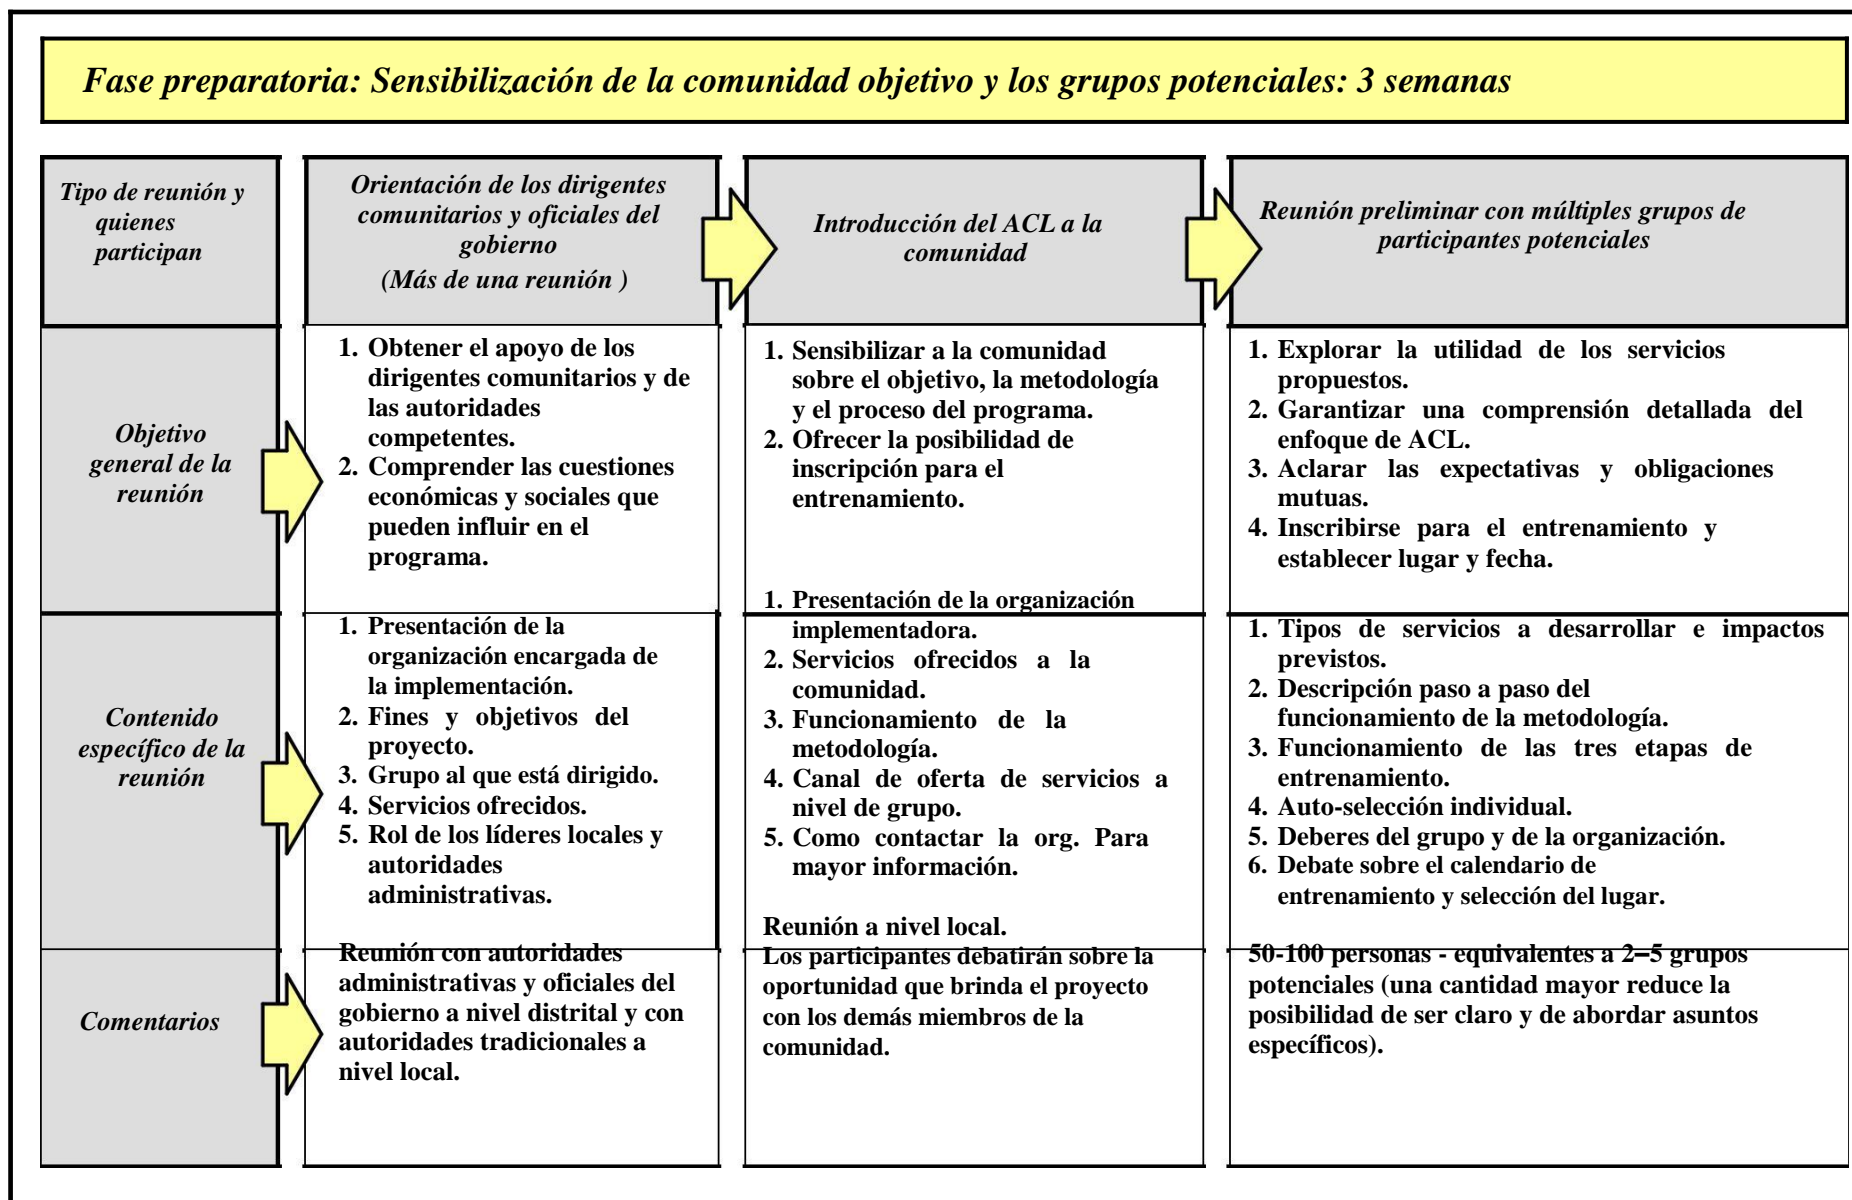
Fase preparatoria: Sensibilización de la comunidad objetivo y los grupos potenciales: 3 semanas

| Tipo de reunión y quienes participan | Orientación de los dirigentes comunitarios y oficiales del gobierno (Más de una reunión ) | Introducción del ACL a la comunidad | Reunión preliminar con múltiples grupos de participantes potenciales |
|---|---|---|---|
| Objetivo general de la reunión | 1. Obtener el apoyo de los dirigentes comunitarios y de las autoridades competentes. 2. Comprender las cuestiones económicas y sociales que pueden influir en el programa. | 1. Sensibilizar a la comunidad sobre el objetivo, la metodología y el proceso del programa. 2. Ofrecer la posibilidad de inscripción para el entrenamiento. | 1. Explorar la utilidad de los servicios propuestos. 2. Garantizar una comprensión detallada del enfoque de ACL. 3. Aclarar las expectativas y obligaciones mutuas. 4. Inscribirse para el entrenamiento y establecer lugar y fecha. |
| Contenido específico de la reunión | 1. Presentación de la organización encargada de la implementación. 2. Fines y objetivos del proyecto. 3. Grupo al que está dirigido. 4. Servicios ofrecidos. 5. Rol de los líderes locales y autoridades administrativas. | 1. Presentación de la organización implementadora. 2. Servicios ofrecidos a la comunidad. 3. Funcionamiento de la metodología. 4. Canal de oferta de servicios a nivel de grupo. 5. Como contactar la org. Para mayor información. | 1. Tipos de servicios a desarrollar e impactos previstos. 2. Descripción paso a paso del funcionamiento de la metodología. 3. Funcionamiento de las tres etapas de entrenamiento. 4. Auto-selección individual. 5. Deberes del grupo y de la organización. 6. Debate sobre el calendario de entrenamiento y selección del lugar. |
| Comentarios | Reunión con autoridades administrativas y oficiales del gobierno a nivel distrital y con autoridades tradicionales a nivel local. | Reunión a nivel local. Los participantes debatirán sobre la oportunidad que brinda el proyecto con los demás miembros de la comunidad. | 50-100 personas - equivalentes a 2–5 grupos potenciales (una cantidad mayor reduce la posibilidad de ser claro y de abordar asuntos específicos). |